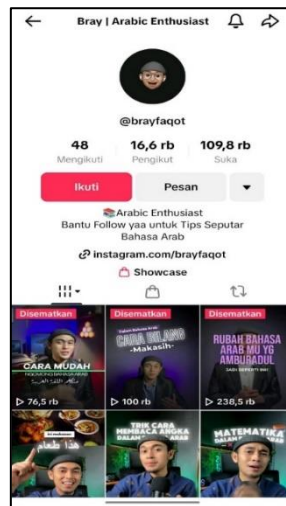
Bray | Arabic Enthusiast

@brayfaqot

48
Mengikuti

16,6 rb
Pengikut

109,8 rb
Suka

Ikuti

Pesan

Arabic Enthusiast
Bantu Follow yaa untuk Tips Seputar Bahasa Arab

instagram.com/brayfaqot

Showcase

Disematkan
CARA MUDAH
NGOMONG BAHASA ARAB
▷ 76,5 rb

Disematkan
CARA BILANG
-Makasih-
▷ 100 rb

Disematkan
RUBAH BAHASA ARAB MU YG AMBURADUL
JADI SEPERTI INI
▷ 238,5 rb

TRIK CARA MEMBACA ANGKA DALAM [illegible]

MATEMATIKA DALAM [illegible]